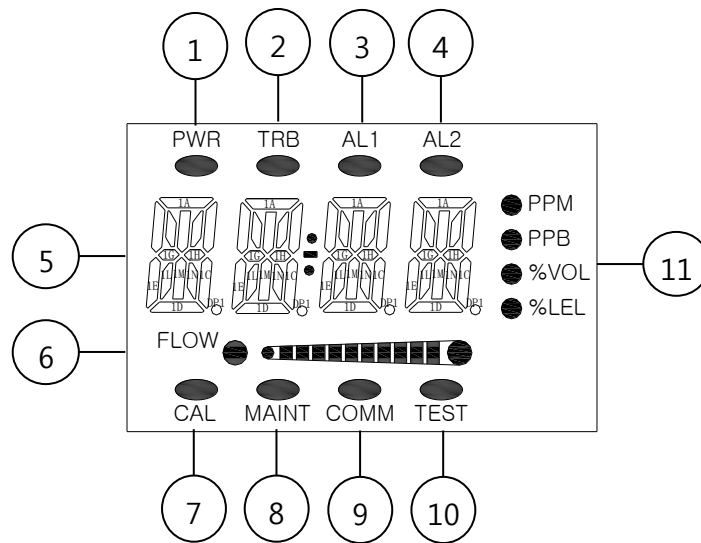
1 2 3 4

PWR TRB AL1 AL2

5

1A 1G 1H 1E 1L 1M 1N 1C 1D DP1
1A 1G 1H 1E 1L 1M 1N 1C 1D DP1
1A 1G 1H 1E 1L 1M 1N 1C 1D DP1
1A 1G 1H 1E 1L 1M 1N 1C 1D DP1

PPM
PPB
%VOL
%LEL

11

6

FLOW

CAL MAINT COMM TEST

7 8 9 10